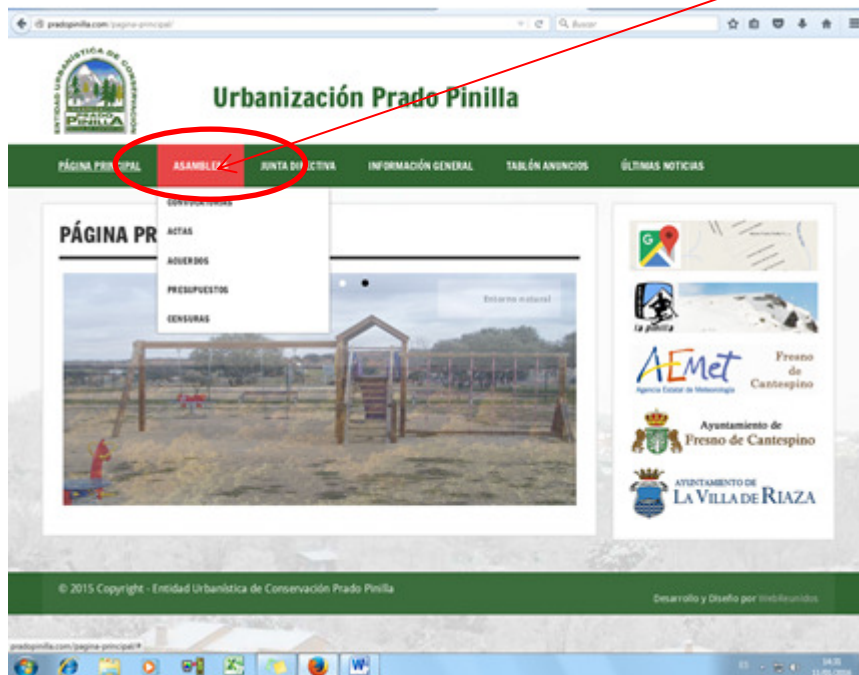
pradopinilla.com/pagina-principal/

Buscar

ENTIDAD URBANÍSTICA DE CONSERVACIÓN PRADO PINILLA

Urbanización Prado Pinilla

PÁGINA PRINCIPAL ASAMBLEAS JUNTA DIRECTIVA INFORMACIÓN GENERAL TABLÓN ANUNCIOS ÚLTIMAS NOTICIAS

CONVOCATORIAS
ACTAS
ACUERDOS
PRESUPUESTOS
CENSURAS

PÁGINA PR

Entorno natural

La Pinilla

AEMet Agencia Estatal de Meteorología Fresno de Cantespino

Ayuntamiento de Fresno de Cantespino

AYUNTAMIENTO DE LA VILLA DE RIAZA

© 2015 Copyright - Entidad Urbanística de Conservación Prado Pinilla

Desarrollo y Diseño por WebReunidos

pradopinilla.com/pagina-principal/#